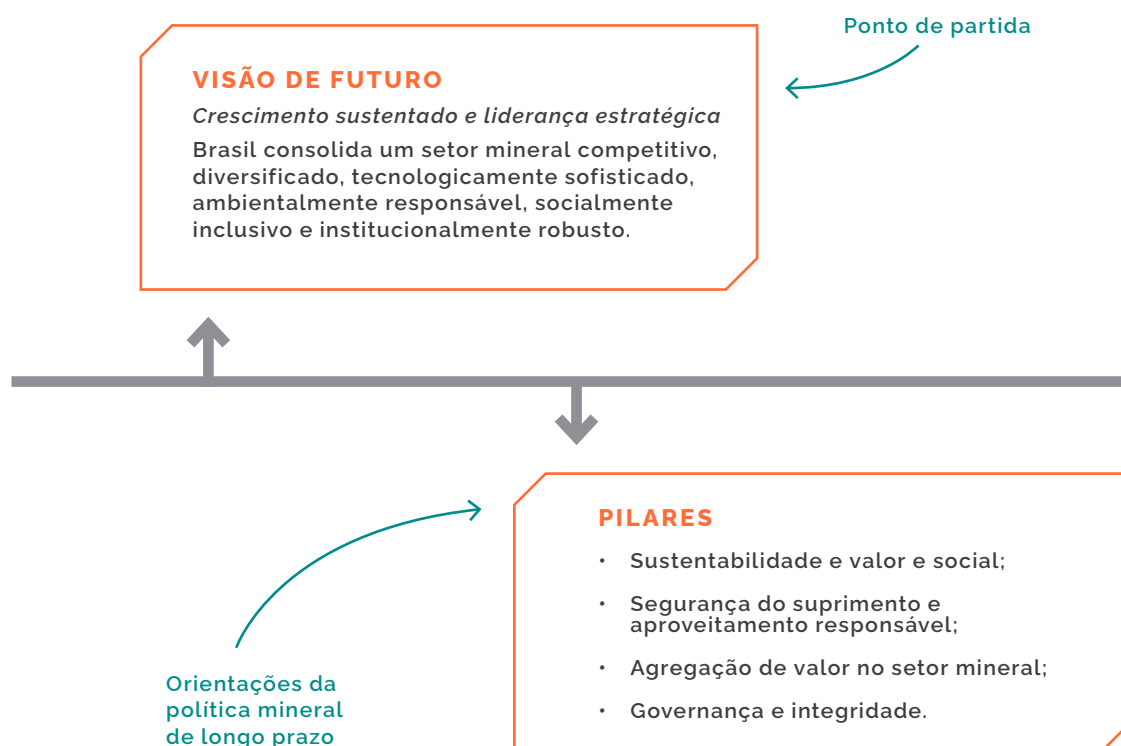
Ponto de partida

VISÃO DE FUTURO

*Crescimento sustentado e liderança estratégica*

Brasil consolida um setor mineral competitivo, diversificado, tecnologicamente sofisticado, ambientalmente responsável, socialmente inclusivo e institucionalmente robusto.

PILARES

• Sustentabilidade e valor e social;
• Segurança do suprimento e aproveitamento responsável;
• Agregação de valor no setor mineral;
• Governança e integridade.

Orientações da política mineral de longo prazo